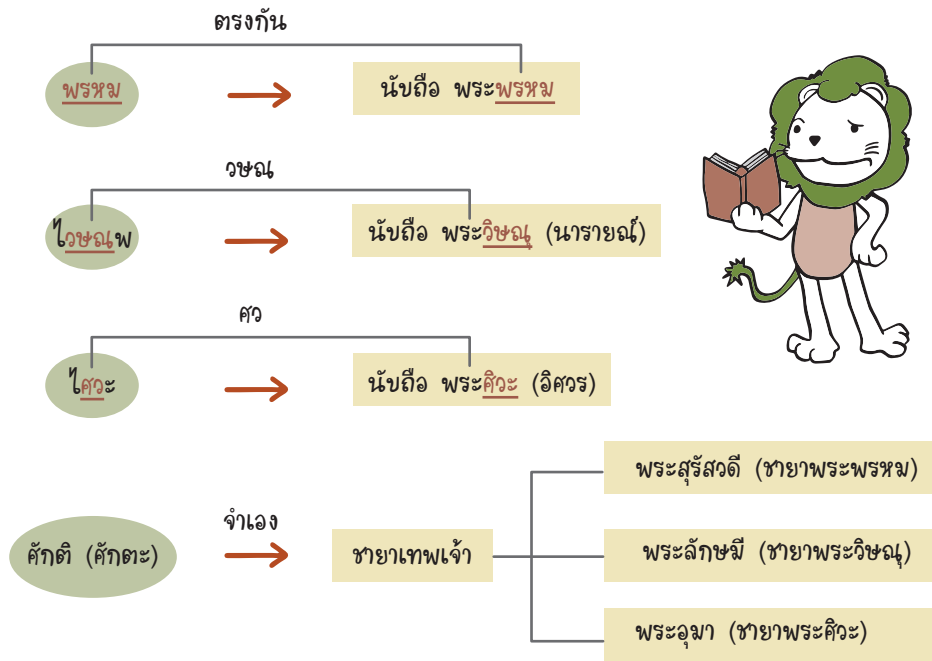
ตรงกัน

พรหม

นับถือ พระพรหม

วษณ

ไวษณพ

นับถือ พระวิษณุ (นารายณ์)

ศว

ไศวะ

นับถือ พระศิวะ (อิศวร)

ศักติ (ศักตะ)

จำเอง

ชายาเทพเจ้า

พระสุรัสวดี (ชายาพระพรหม)

พระลักษมี (ชายาพระวิษณุ)

พระอุมา (ชายาพระศิวะ)